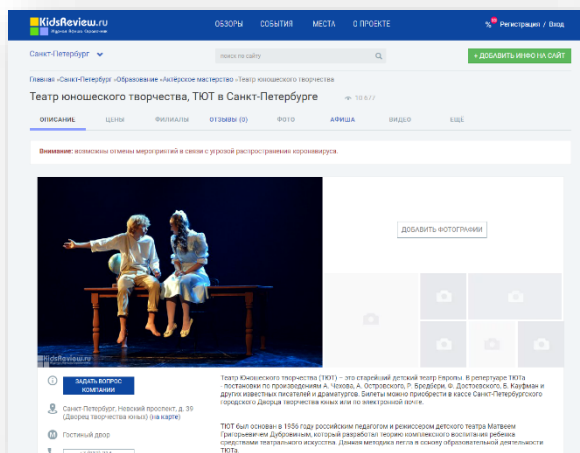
KidsReview.ru
Родные Отзывы Родителей

ОБЗОРЫ СОБЫТИЯ МЕСТА О ПРОЕКТЕ

Регистрация / Вход

Санкт-Петербург

поиск по сайту

+ ДОБАВИТЬ ИНФО НА САЙТ

Главная »Санкт-Петербург »Образование »Актёрское мастерство »Театр юношеского творчества

Театр юношеского творчества, ТЮТ в Санкт-Петербурге

10 677

ОПИСАНИЕ ЦЕНЫ ФИЛИАЛЫ ОТЗЫВЫ (0) ФОТО АФИША ВИДЕО ЕЩЕ

Внимание: возможны отмены мероприятий в связи с угрозой распространения коронавируса.

ДОБАВИТЬ ФОТОГРАФИИ

KidsReview.ru

ЗАДАТЬ ВОПРОС КОМПАНИИ

Санкт-Петербург, Невский проспект, д. 39 (Дворец творчества юных) (на карте)

Гостиный двор

Театр юношеского творчества (ТЮТ) – это старейший детский театр Европы. В репертуаре ТЮТа – постановки по произведениям А. Чехова, А. Островского, Р. Брэдбери, Ф. Достоевского, Б. Кауфман и других известных писателей и драматургов. Билеты можно приобрести в кассе Санкт-Петербургского городского Дворца творчества юных или по электронной почте.

ТЮТ был основан в 1956 году российским педагогом и режиссером детского театра Матвеем Григорьевичем Дубровиным, который разработал теорию комплексного воспитания ребенка средствами театрального искусства. Данная методика легла в основу образовательной деятельности ТЮТа.